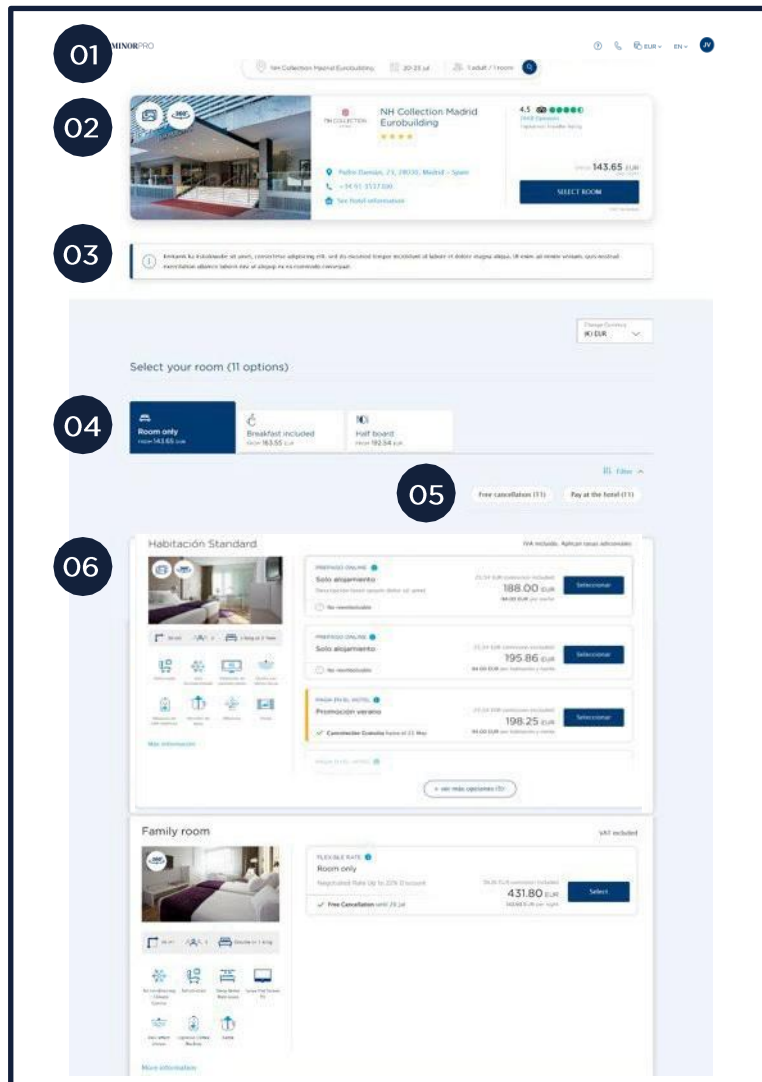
01
MINORPRO
EUR EN JV
NH Collection Madrid Eurobuilding 20-23 jul 1 adult / 1 room

02
NH COLLECTION
NH Collection Madrid Eurobuilding
4.5
Padre Damián, 23, 28036, Madrid - Spain
See hotel information
143.65 EUR
SELECT ROOM

03
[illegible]

Change Currency
(€) EUR

Select your room (11 options)

04
Room only
FROM 143.65 EUR
Breakfast included
FROM 163.55 EUR
Half board
FROM 192.54 EUR

Filter

05
Free cancellation (11)
Pay at the hotel (11)

06
Habitación Standard
IVA incluido. Aplican tasas adicionales
PREPAGO ONLINE
Solo alojamiento
No reembolsable
188.00 EUR
Seleccionar
PREPAGO ONLINE
Solo alojamiento
No reembolsable
195.86 EUR
Seleccionar
PAGA EN EL HOTEL
Promoción verano
Cancelación Gratuita hasta el 21 May
198.25 EUR
Seleccionar
Más información
+ ver más opciones (3)

Family room
VAT included
FLEXIBLE RATE
Room only
Negotiated Rate Up to 22% Discount
Free Cancellation until 20 Jul
431.80 EUR
Select
More information